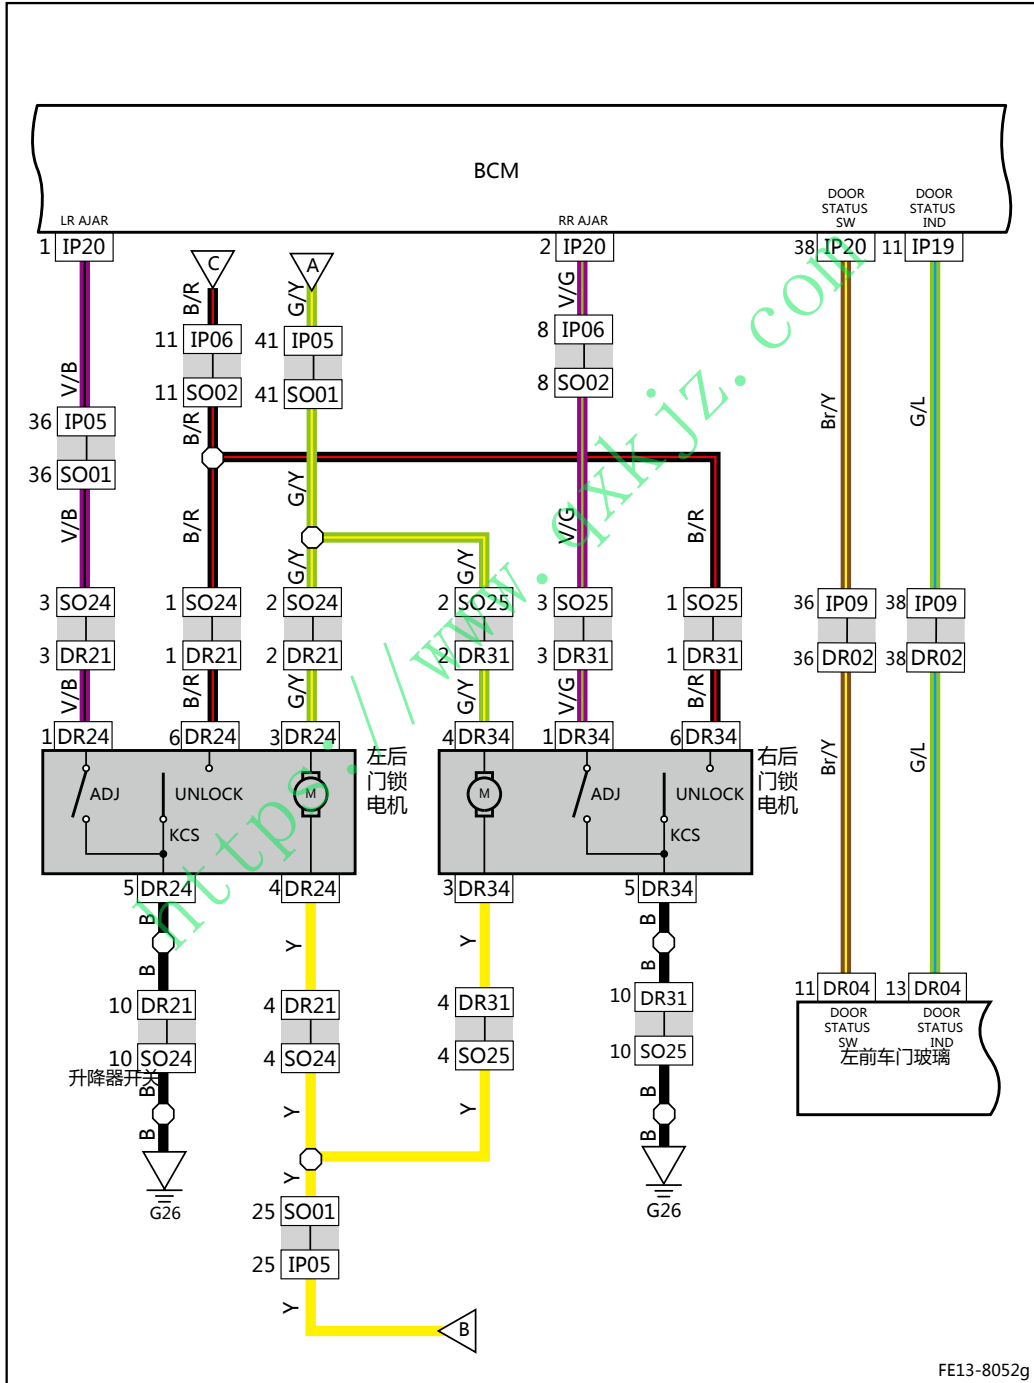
BCM

LR AJAR
RR AJAR
DOOR STATUS SW
DOOR STATUS IND

1 IP20
C
B/R
A
G/Y
2 IP20
38 IP20
11 IP19

11 IP06
41 IP05
V/G
8 IP06
11 SO02
41 SO01
8 SO02

V/B
36 IP05
36 SO01
B/R
Br/Y
G/L

V/B
B/R
G/Y
G/Y
V/G
B/R

3 SO24
1 SO24
2 SO24
2 SO25
3 SO25
1 SO25
36 IP09
38 IP09

3 DR21
1 DR21
2 DR21
2 DR31
3 DR31
1 DR31
36 DR02
38 DR02

V/B
B/R
G/Y
G/Y
V/G
B/R
Br/Y
G/L

1 DR24
6 DR24
3 DR24
4 DR34
1 DR34
6 DR34

ADJ
UNLOCK
M
KCS
左后门锁电机

M
ADJ
UNLOCK
KCS
右后门锁电机

5 DR24
4 DR24
3 DR34
5 DR34

B
B
Y
Y
B
B

10 DR21
4 DR21
4 DR31
10 DR31
11 DR04
13 DR04

10 SO24
4 SO24
4 SO25
10 SO25

DOOR STATUS SW
DOOR STATUS IND
左前车门玻璃
升降器开关

B
B
Y
Y
B
B

G26
G26

Y
25 SO01
25 IP05
Y
B

https://www.qxkjz.com

FE13-8052g